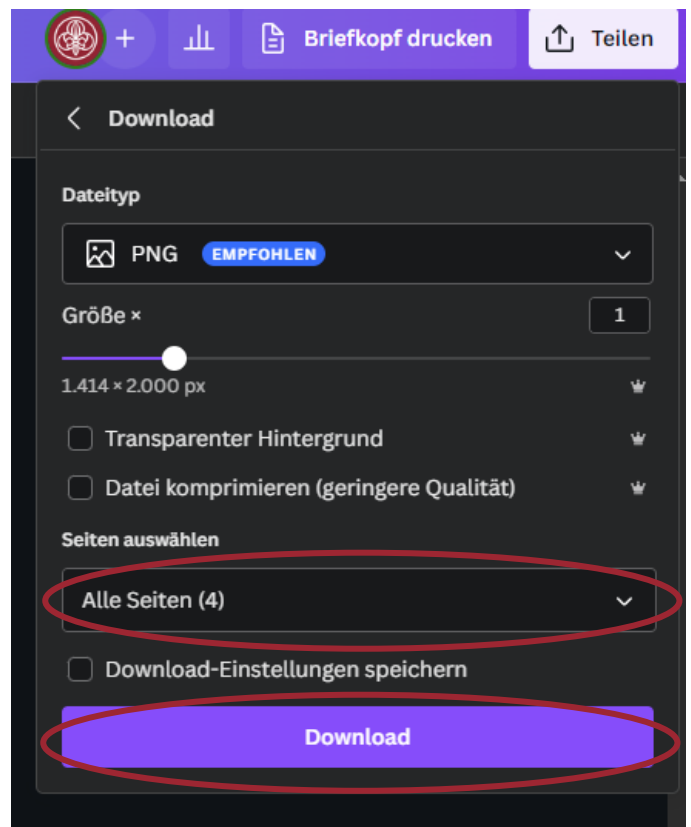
+ Briefkopf drucken Teilen

Download

Dateityp

PNG EMPFOHLEN

Größe × 1

1.414 × 2.000 px

Transparenter Hintergrund

Datei komprimieren (geringere Qualität)

Seiten auswählen

Alle Seiten (4)

Download-Einstellungen speichern

Download